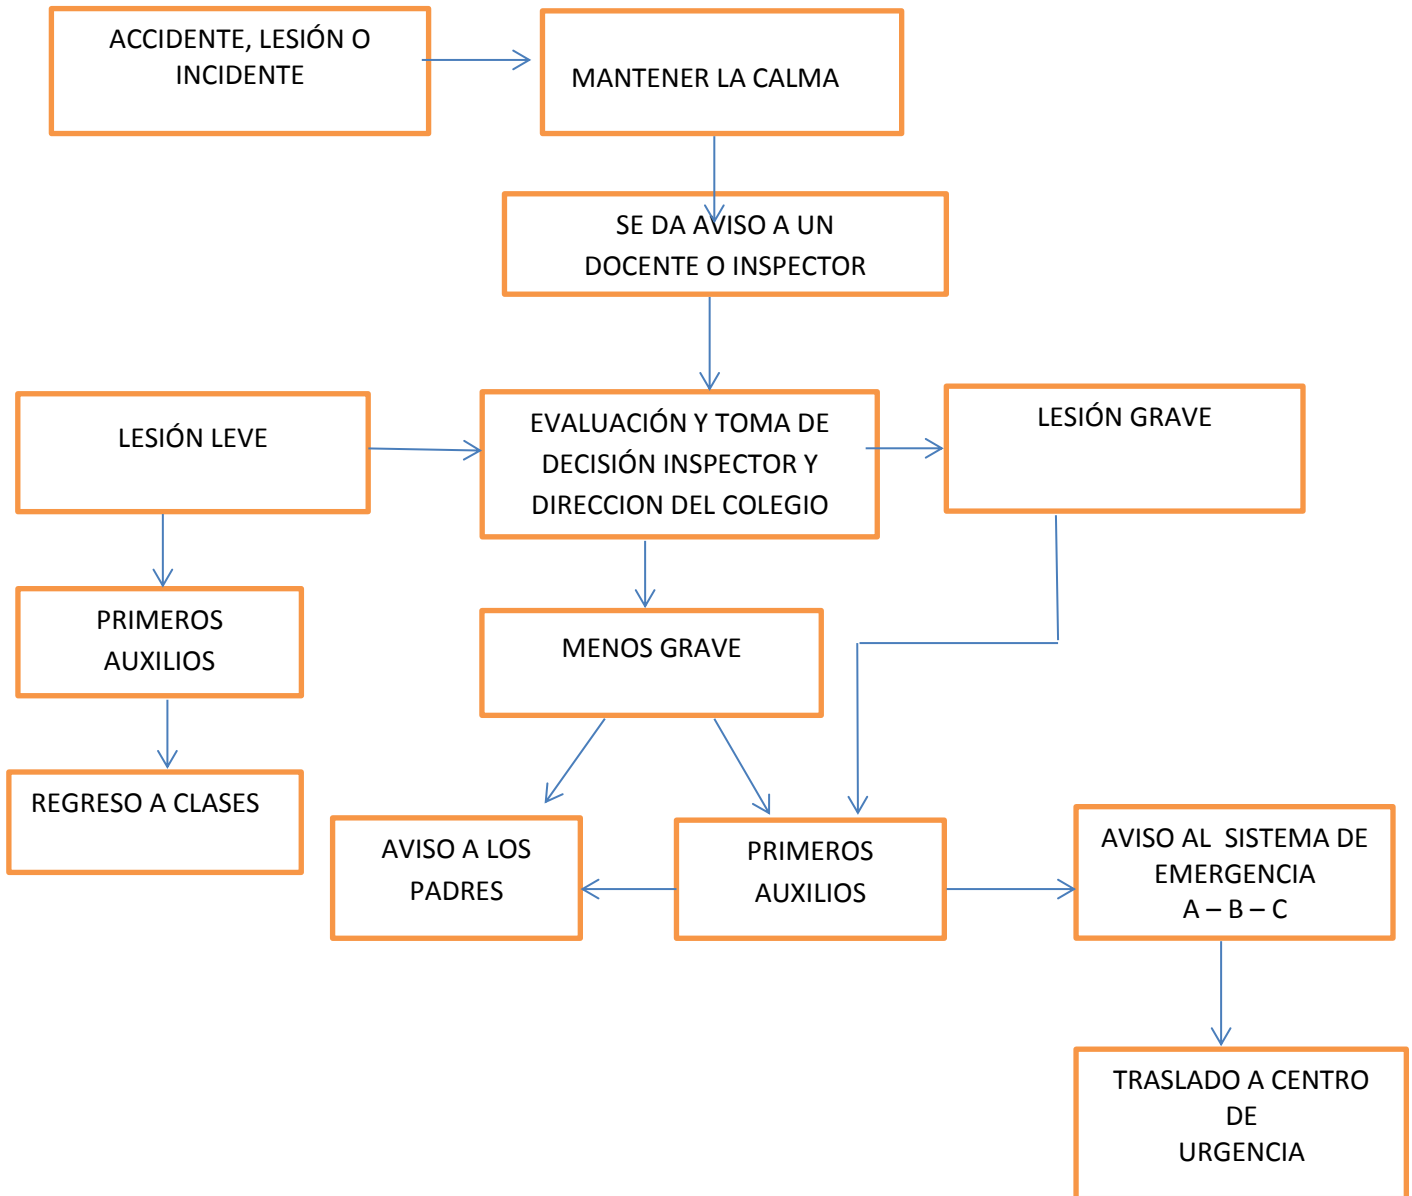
ACCIDENTE, LESIÓN O INCIDENTE

MANTENER LA CALMA

SE DA AVISO A UN DOCENTE O INSPECTOR

LESIÓN LEVE

EVALUACIÓN Y TOMA DE DECISIÓN INSPECTOR Y DIRECCION DEL COLEGIO

LESIÓN GRAVE

PRIMEROS AUXILIOS

MENOS GRAVE

REGRESO A CLASES

AVISO A LOS PADRES

PRIMEROS AUXILIOS

AVISO AL SISTEMA DE EMERGENCIA
A – B – C

TRASLADO A CENTRO DE URGENCIA